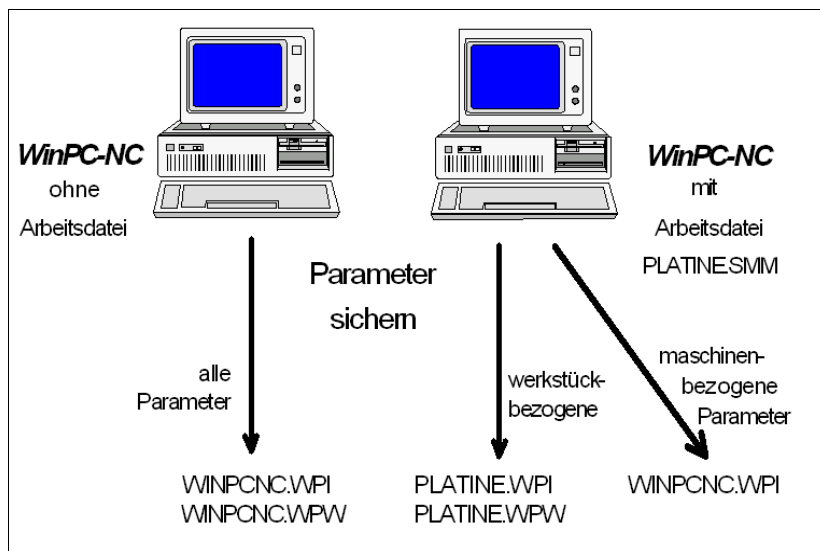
WinPC-NC
ohne
Arbeitsdatei

WinPC-NC
mit
Arbeitsdatei
PLATINE.SMM

Parameter
sichern

alle
Parameter

werkstück-
bezogene

maschinen-
bezogene
Parameter

WINPCNC.WPI
WINPCNC.WPW

PLATINE.WPI
PLATINE.WPW

WINPCNC.WPI